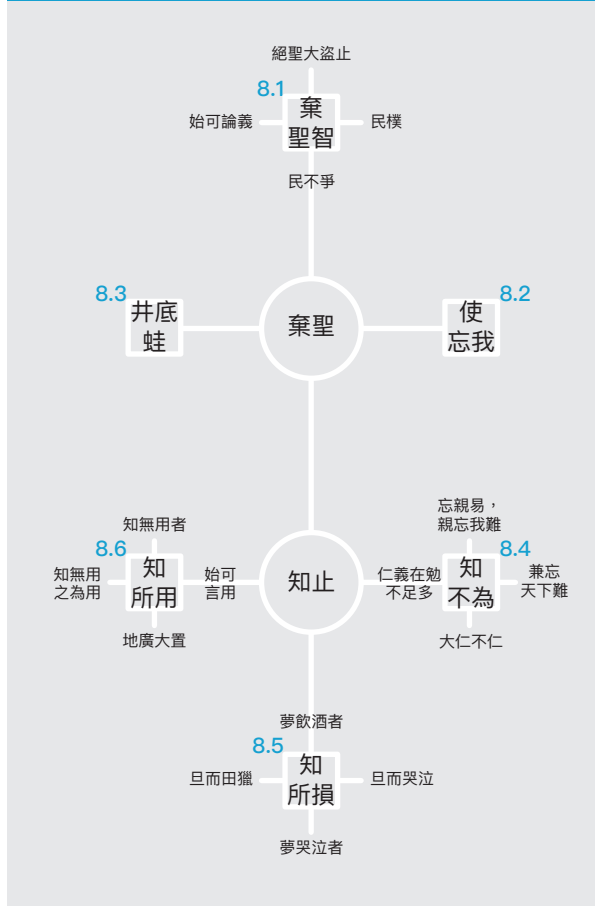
絕聖大盜止

8.1
棄聖智

始可論義

民樸

民不爭

8.3
井底蛙

棄聖

8.2
使忘我

知無用者

8.6
知所用

知無用之為用

始可言用

地廣大置

知止

忘親易，親忘我難

8.4
知不為

仁義在勉不足多

兼忘天下難

大仁不仁

夢飲酒者

8.5
知所損

旦而田獵

旦而哭泣

夢哭泣者